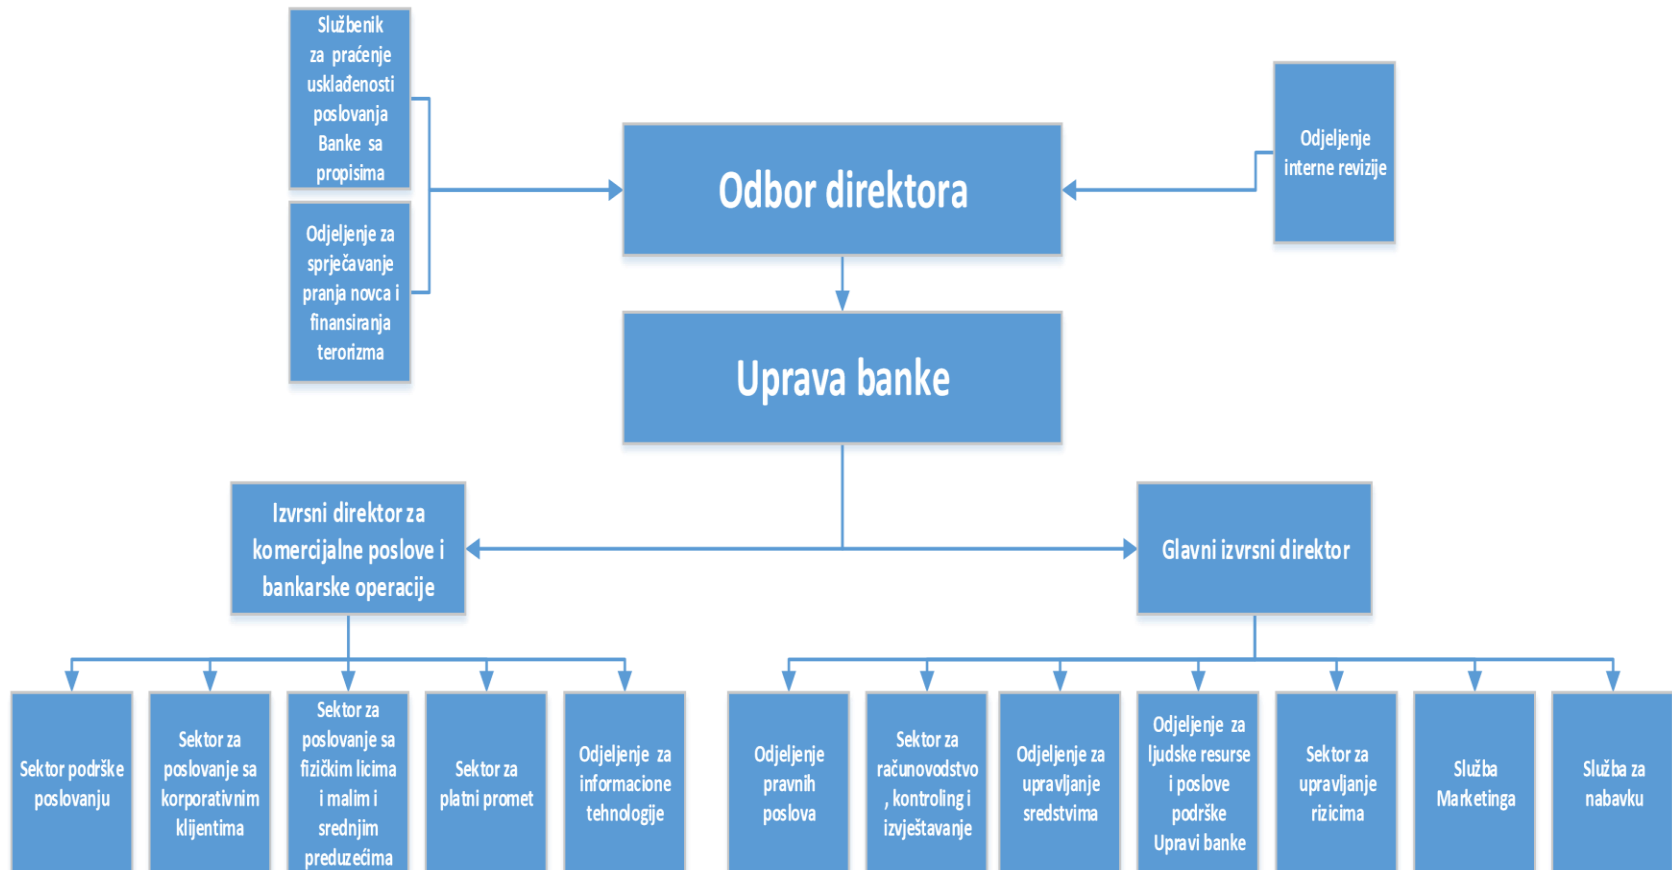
Službenik za praćenje usklađenosti poslovanja Banke sa propisima

Odjeljenje za sprječavanje pranja novca i finansiranja terorizma

Odbor direktora

Odjeljenje interne revizije

Uprava banke

Izvrsni direktor za komercijalne poslove i bankarske operacije

Glavni izvrsni direktor

Sektor podrške poslovanju

Sektor za poslovanje sa korporativnim klijentima

Sektor za poslovanje sa fizičkim licima i malim i srednjim preduzećima

Sektor za platni promet

Odjeljenje za informacione tehnologije

Odjeljenje pravnih poslova

Sektor za računovodstvo , kontroling i izvještavanje

Odjeljenje za upravljanje sredstvima

Odjeljenje za ljudske resurse i poslove podrške Upravi banke

Sektor za upravljanje rizicima

Služba Marketinga

Služba za nabavku